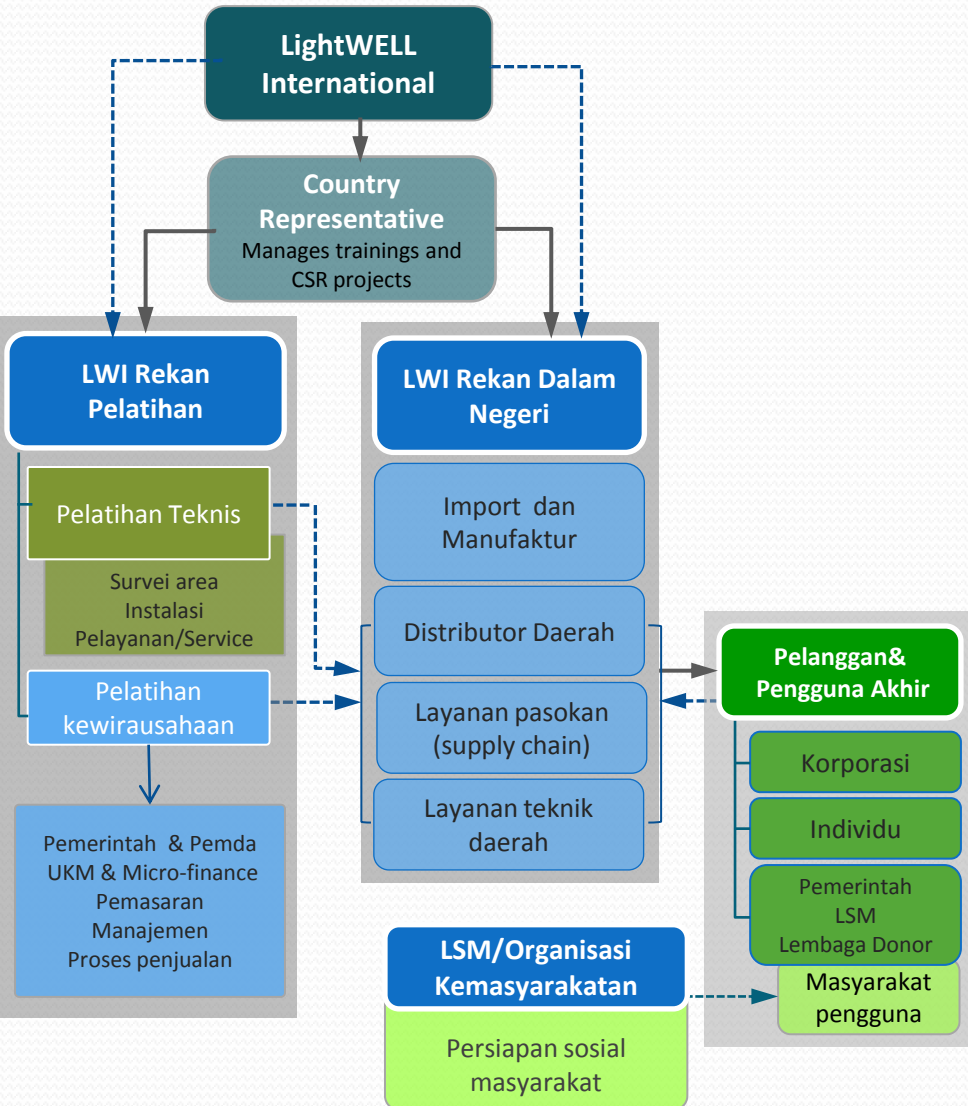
LightWELL International

Country Representative
Manages trainings and CSR projects

LWI Rekan Pelatihan

Pelatihan Teknis

Survei area
Instalasi
Pelayanan/Service

Pelatihan kewirausahaan

Pemerintah & Pemda
UKM & Micro-finance
Pemasaran
Manajemen
Proses penjualan

LWI Rekan Dalam Negeri

Import dan Manufaktur

Distributor Daerah

Layanan pasokan (supply chain)

Layanan teknik daerah

Pelanggan& Pengguna Akhir

Korporasi

Individu

Pemerintah
LSM
Lembaga Donor

Masyarakat pengguna

LSM/Organisasi Kemasyarakatan

Persiapan sosial masyarakat